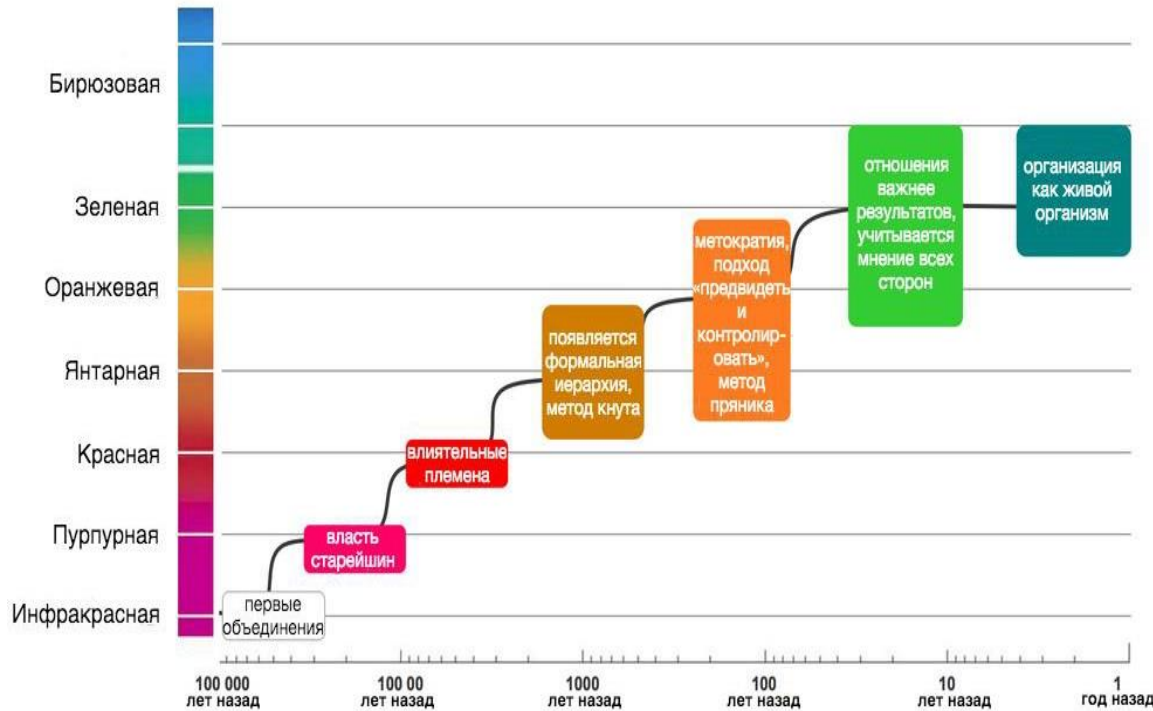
Бирюзовая

Зеленая

Оранжевая

Янтарная

Красная

Пурпурная

Инфракрасная

первые объединения

власть старейшин

влиятельные племена

появляется формальная иерархия, метод кнута

метократия, подход «предвидеть и контролировать», метод пряника

отношения важнее результатов, учитывается мнение всех сторон

организация как живой организм

100 000 лет назад

100 00 лет назад

1000 лет назад

100 лет назад

10 лет назад

1 год назад